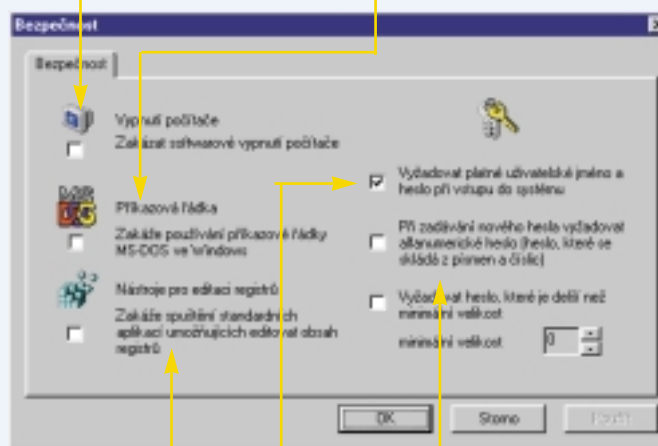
Bezpečnost

Bezpečnost

Vypnutí počítače

Zakázat softwarové vypnutí počítače

Příkazová řádka

Zakáže používání příkazové řádky MS-DOS ve Windows

Nástroje pro editaci registrů

Zakáže spuštění standardních aplikací umožňujících editovat obsah registrů

Vyžadovat platné uživatelské jméno a heslo při vstupu do systému

Při zadávání nového hesla vyžadovat alfanumerické heslo (heslo, které se skládá z písmen a číslic)

Vyžadovat heslo, které je delší než minimální velikost

minimální velikost 0

OK

Storno

Použít